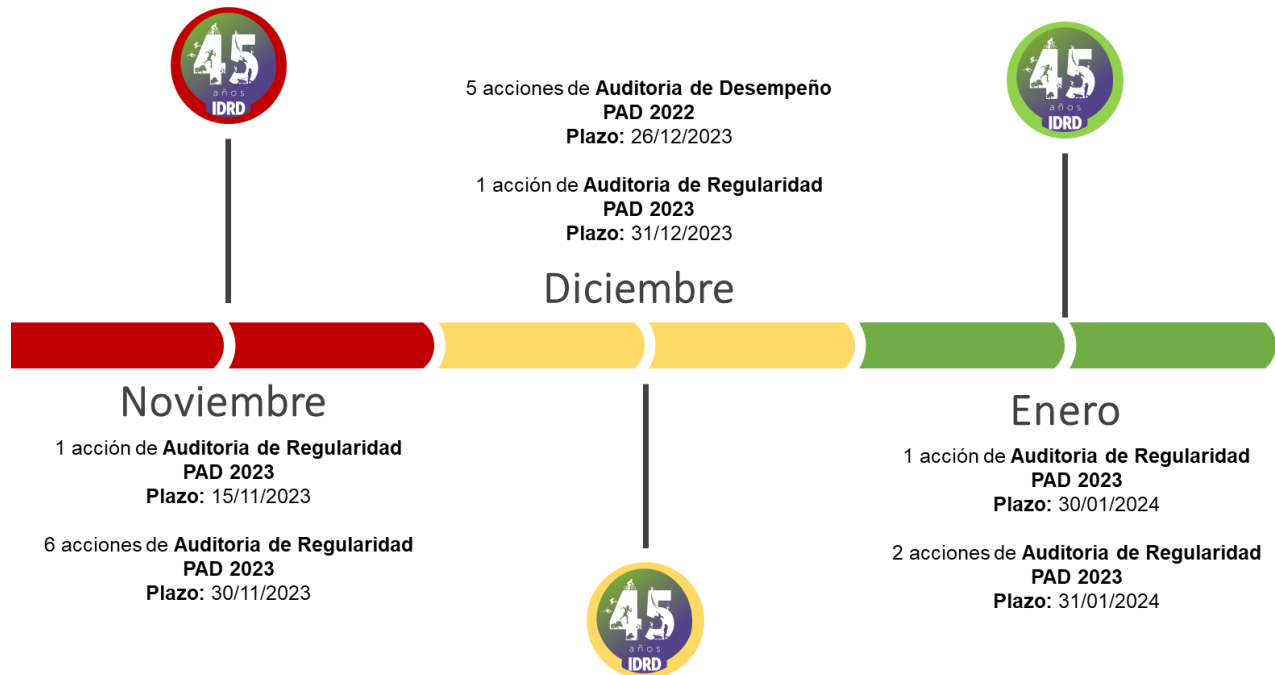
45 años IDRD

5 acciones de **Auditoria de Desempeño PAD 2022**
**Plazo:** 26/12/2023

1 acción de **Auditoria de Regularidad PAD 2023**
**Plazo:** 31/12/2023

45 años IDRD

Diciembre

Noviembre

1 acción de **Auditoria de Regularidad PAD 2023**
**Plazo:** 15/11/2023

6 acciones de **Auditoria de Regularidad PAD 2023**
**Plazo:** 30/11/2023

45 años IDRD

Enero

1 acción de **Auditoria de Regularidad PAD 2023**
**Plazo:** 30/01/2024

2 acciones de **Auditoria de Regularidad PAD 2023**
**Plazo:** 31/01/2024